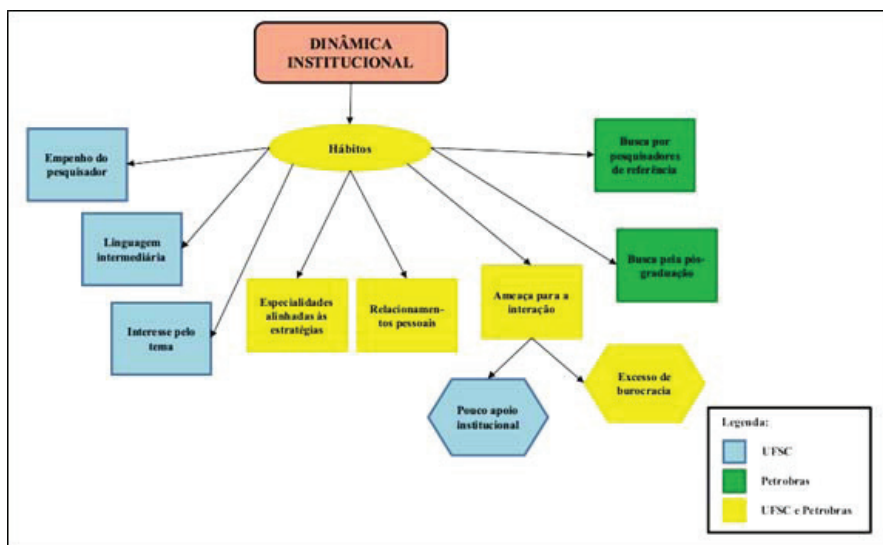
DINÂMICA INSTITUCIONAL

Hábitos

Empenho do pesquisador

Linguagem intermediária

Interesse pelo tema

Especialidades alinhadas às estratégias

Relacionamentos pessoais

Ameaça para a interação

Busca por pesquisadores de referência

Busca pela pós-graduação

Pouco apoio institucional

Excesso de burocracia

Legenda:

UFSC

Petrobras

UFSC e Petrobras